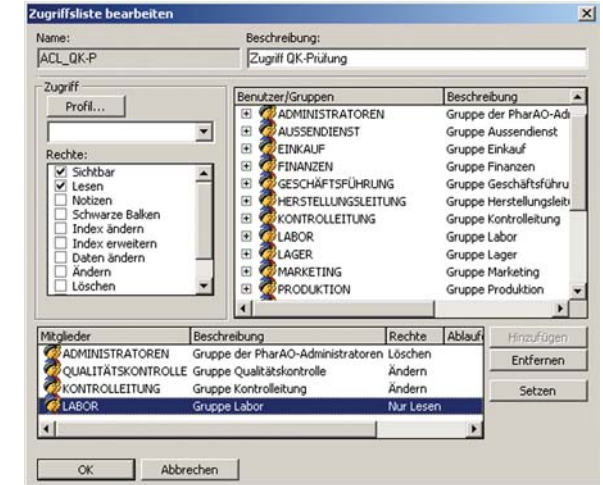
Zugriffsliste bearbeiten

Name:
ACL_QK-P

Beschreibung:
Zugriff QK-Prüfung

Zugriff
Profil...

Rechte:
Sichtbar
Lesen
Notizen
Schwarze Balken
Index ändern
Index erweitern
Daten ändern
Ändern
Löschen

| Benutzer/Gruppen | Beschreibung |
|---|---|
| ADMINISTRATOREN | Gruppe der PharAO-Adı |
| AUSSENDIENST | Gruppe Aussendienst |
| EINKAUF | Gruppe Einkauf |
| FINANZEN | Gruppe Finanzen |
| GESCHÄFTSFÜHRUNG | Gruppe Geschäftsführu |
| HERSTELLUNGSLEITUNG | Gruppe Herstellungsleit |
| KONTROLLEITUNG | Gruppe Kontrolleitung |
| LABOR | Gruppe Labor |
| LAGER | Gruppe Lager |
| MARKETING | Gruppe Marketing |
| PRODUKTION | Gruppe Produktion |

| Mitglieder | Beschreibung | Rechte | Ablauf |
|---|---|---|---|
| ADMINISTRATOREN | Gruppe der PharAO-Administratoren | Löschen | |
| QUALITÄTSKONTROLLE | Gruppe Qualitätskontrolle | Ändern | |
| KONTROLLEITUNG | Gruppe Kontrolleitung | Ändern | |
| LABOR | Gruppe Labor | Nur Lesen | |

Hinzufügen
Entfernen
Setzen

OK
Abbrechen